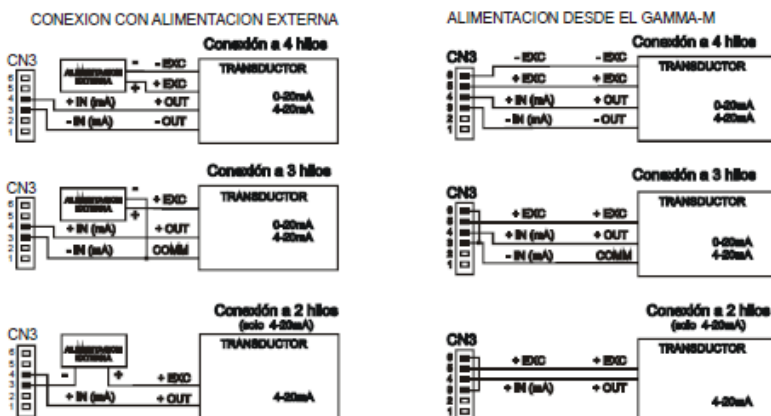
CONEXION CON ALIMENTACION EXTERNA

Conexión a 4 hilos

CN3
6
5
4
3
2
1

ALIMENTACION EXTERNA
-
+
- EXC
+ EXC
+ IN (mA)
+ OUT
- IN (mA)
- OUT

TRANSDUCTOR
0-20mA
4-20mA

Conexión a 3 hilos

CN3
6
5
4
3
2
1

ALIMENTACION EXTERNA
-
+
+ EXC
+ IN (mA)
+ OUT
- IN (mA)
COMM

TRANSDUCTOR
0-20mA
4-20mA

Conexión a 2 hilos
(solo 4-20mA)

CN3
6
5
4
3
2
1

ALIMENTACION EXTERNA
-
+
+ EXC
+ IN (mA)
+ OUT

TRANSDUCTOR
4-20mA

ALIMENTACION DESDE EL GAMMA-M

Conexión a 4 hilos

CN3
6
5
4
3
2
1

- EXC
- EXC
+ EXC
+ EXC
+ IN (mA)
+ OUT
- IN (mA)
- OUT

TRANSDUCTOR
0-20mA
4-20mA

Conexión a 3 hilos

CN3
6
5
4
3
2
1

+ EXC
+ EXC
+ IN (mA)
+ OUT
- IN (mA)
COMM

TRANSDUCTOR
0-20mA
4-20mA

Conexión a 2 hilos
(solo 4-20mA)

CN3
6
5
4
3
2
1

+ EXC
+ EXC
+ IN (mA)
+ OUT

TRANSDUCTOR
4-20mA